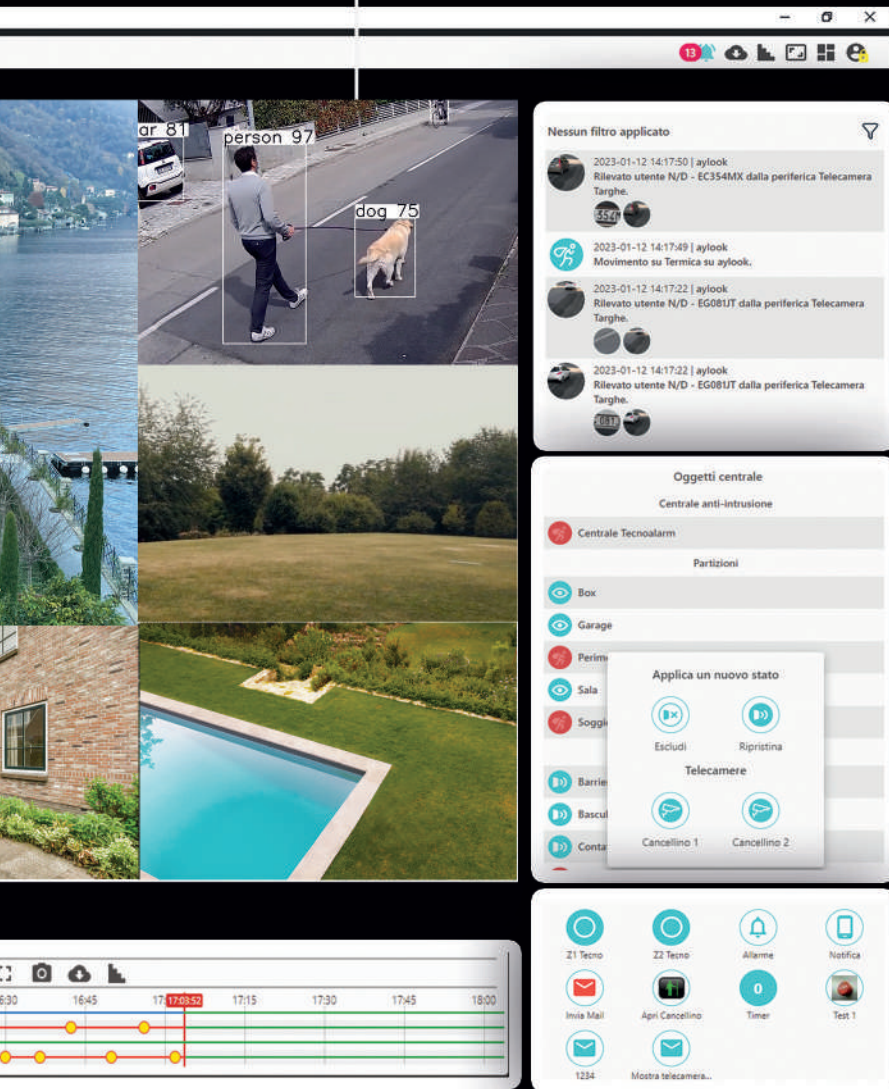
13

ar 81
person 97
dog 75

Nessun filtro applicato

2023-01-12 14:17:50 | aylook
Rilevato utente N/D - EC354MX dalla periferica Telecamera Targhe.

2023-01-12 14:17:49 | aylook
Movimento su Termica su aylook.

2023-01-12 14:17:22 | aylook
Rilevato utente N/D - EG081JT dalla periferica Telecamera Targhe.

2023-01-12 14:17:22 | aylook
Rilevato utente N/D - EG081JT dalla periferica Telecamera Targhe.

Oggetti centrale
Centrale anti-intrusione
Centrale Tecnoalarm
Partizioni
Box
Garage
Perim
Sala
Soggi
Barrie
Bascul
Conta

Applica un nuovo stato
Escludi
Ripristina
Telecamere
Cancellino 1
Cancellino 2

Z1 Tecno
Z2 Tecno
Allarme
Notifica
Invia Mail
Apri Cancellino
0
Timer
Test 1
1234
Mostra telecamera...

6:30
16:45
17:03:52
17:15
17:30
17:45
18:00